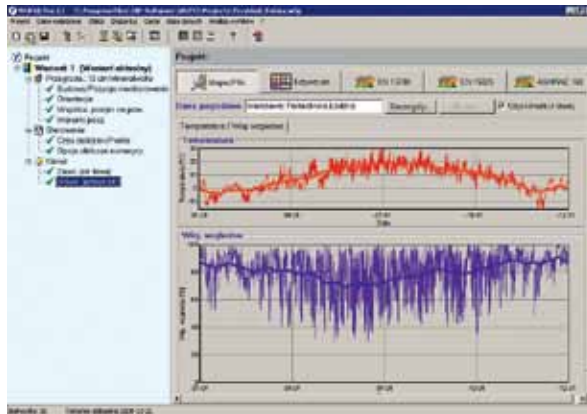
WUFI® Pro 4.1

Projekt
Wariant 1 [Wariant wiodący]
Przegroda, 12 cm termoizolacji
Budowa/Przegląd monitorowania
Orientacja
Współcz. przejm. ciepła
Warunki pocz.
Sterowanie
Okres obliczeń/Profile
Opcje obliczeń numerycz.
Klimat
Zewn. (ze. klimat)
Wewn. (pomieszcz.)

Klimat
Mapa/Plik
Zdefiniuj
EN 13788
EN 15026
ASHRAE 160

Dane pogodowe
Temperatura / Wilg. względna
Temperatura
Wilg. względna
Czas